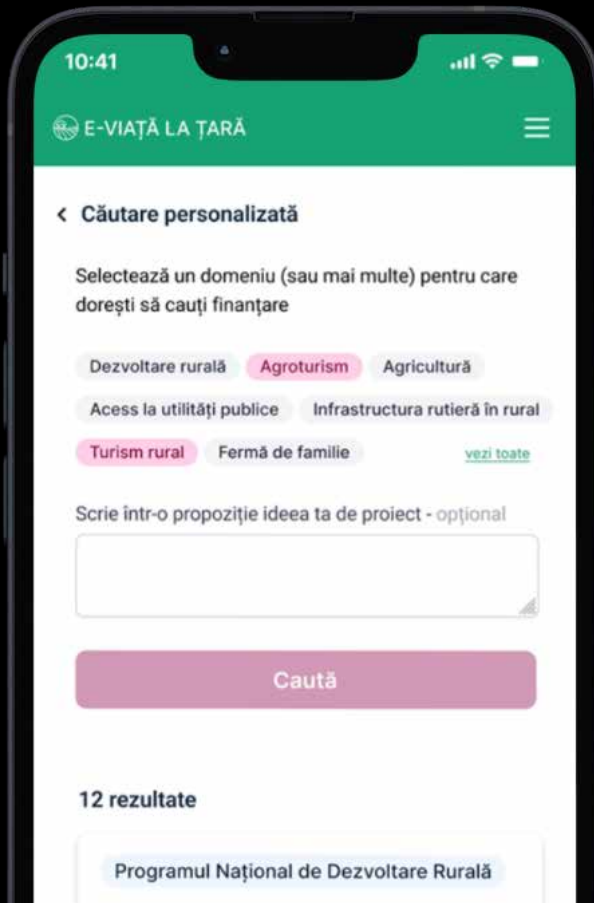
10:41

E-VIAȚĂ LA ȚARĂ

‹ Căutare personalizată

Selectează un domeniu (sau mai multe) pentru care dorești să cauți finanțare

Dezvoltare rurală
Agroturism
Agricultură
Acess la utilități publice
Infrastructura rutieră în rural
Turism rural
Fermă de familie
vezi toate

Scrie intr-o propoziție ideea ta de proiect - opțional

Caută

12 rezultate

Programul Național de Dezvoltare Rurală